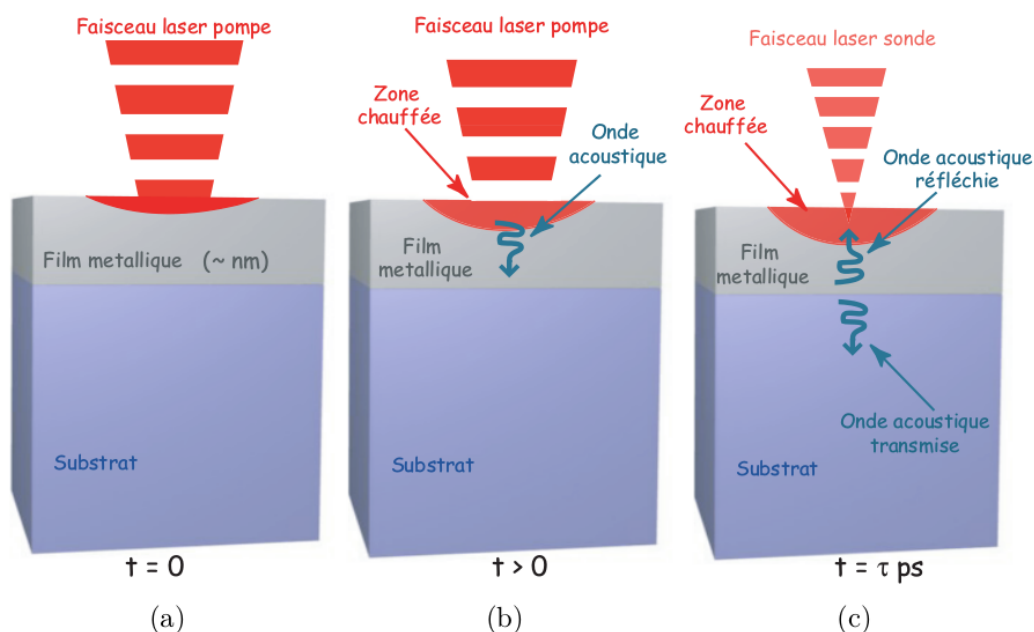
Faisceau laser pompe

Film metallique (~ nm)

Substrat

t = 0

(a)

Faisceau laser pompe

Zone chauffée

Onde acoustique

Film metallique

Substrat

t > 0

(b)

Faisceau laser sonde

Zone chauffée

Onde acoustique réfléchie

Film metallique

Onde acoustique transmise

Substrat

t = $\tau$ ps

(c)